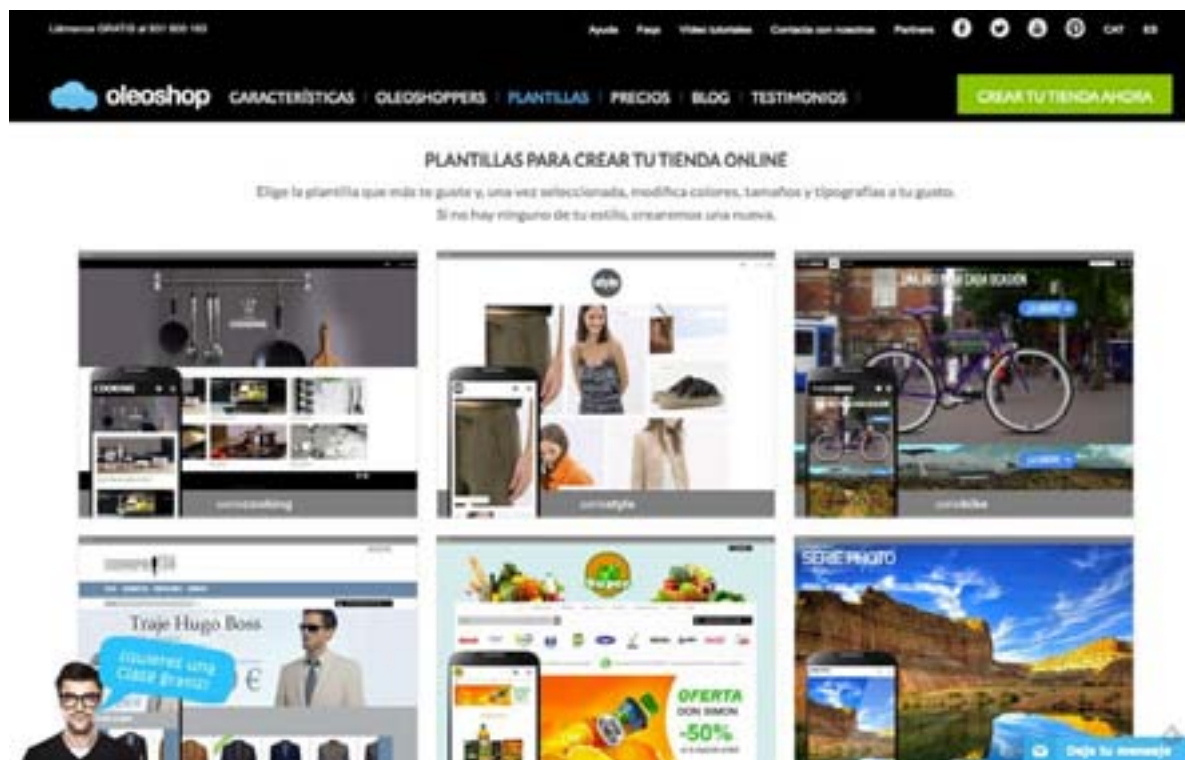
Llámanos GRATIS al 901 900 193

Ayuda Faqs Vídeo tutoriales Contacta con nosotros Partners CAT ES

oleoshop CARACTERÍSTICAS OLEOSHOPPERS PLANTILLAS PRECIOS BLOG TESTIMONIOS

CREAR TU TIENDA AHORA

PLANTILLAS PARA CREAR TU TIENDA ONLINE

Elige la plantilla que más te guste y, una vez seleccionada, modifica colores, tamaños y tipografías a tu gusto. Si no hay ninguna de tu estilo, crearemos una nueva.

COOKING

serie cooking

serie style

serie bike

Traje Hugo Boss

€

¿Quieres una Clase Gratis?

OFERTA DON SIMON -50%

SERIE PHOTO

Deja tu mensaje